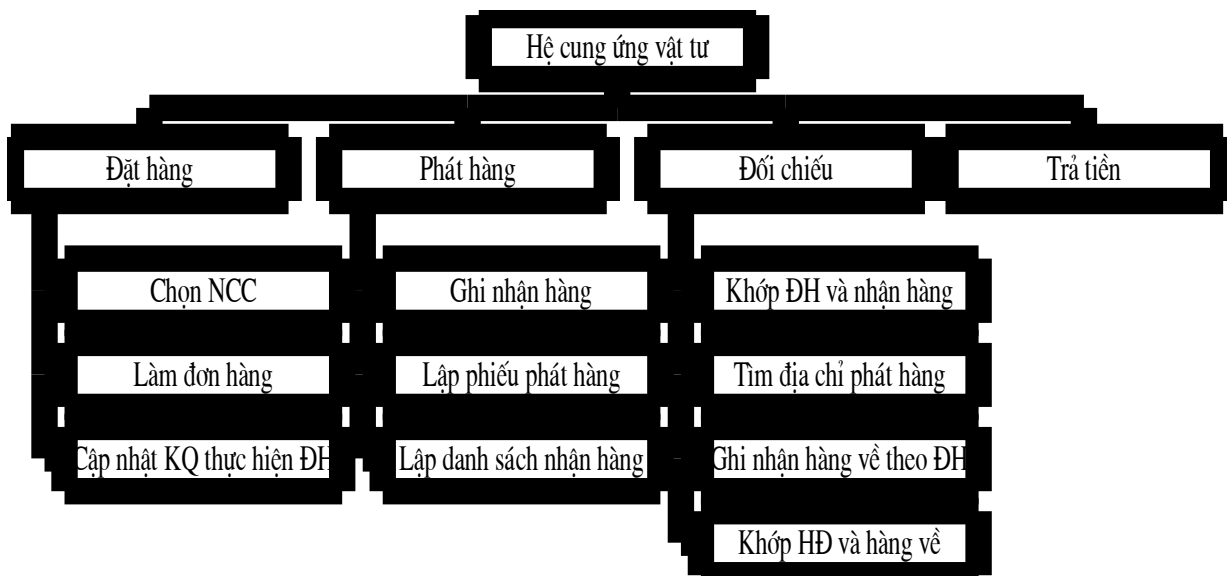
Hệ cung ứng vật tư

Đặt hàng

Chọn NCC

Làm đơn hàng

Cập nhật KQ thực hiện ĐH

Phát hàng

Ghi nhận hàng

Lập phiếu phát hàng

Lập danh sách nhận hàng

Đối chiếu

Khớp ĐH và nhận hàng

Tìm địa chỉ phát hàng

Ghi nhận hàng về theo ĐH

Khớp HĐ và hàng về

Trả tiền